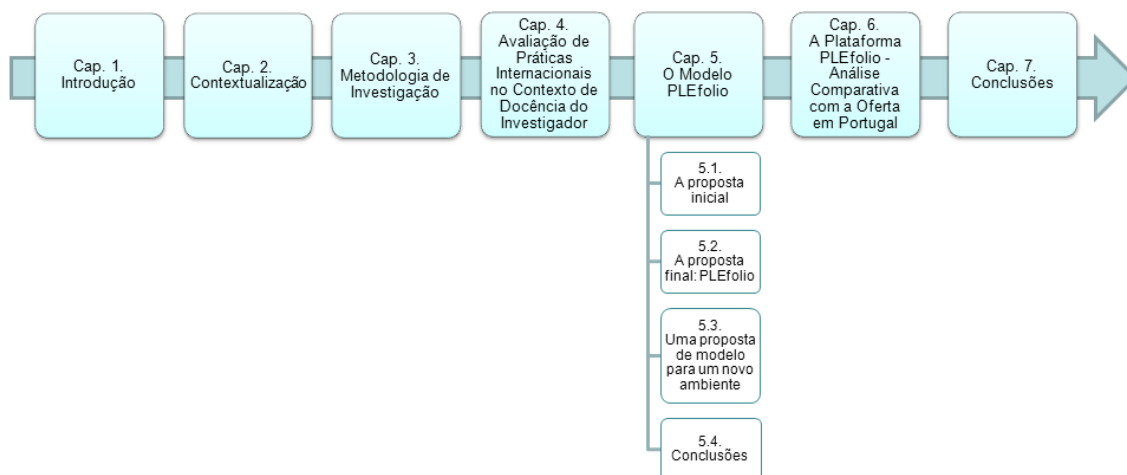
Cap. 1. Introdução

Cap. 2. Contextualização

Cap. 3. Metodologia de Investigação

Cap. 4. Avaliação de Práticas Internacionais no Contexto de Docência do Investigador

Cap. 5. O Modelo PLEfolio

5.1. A proposta inicial

5.2. A proposta final: PLEfolio

5.3. Uma proposta de modelo para um novo ambiente

5.4. Conclusões

Cap. 6. A Plataforma PLEfolio - Análise Comparativa com a Oferta em Portugal

Cap. 7. Conclusões